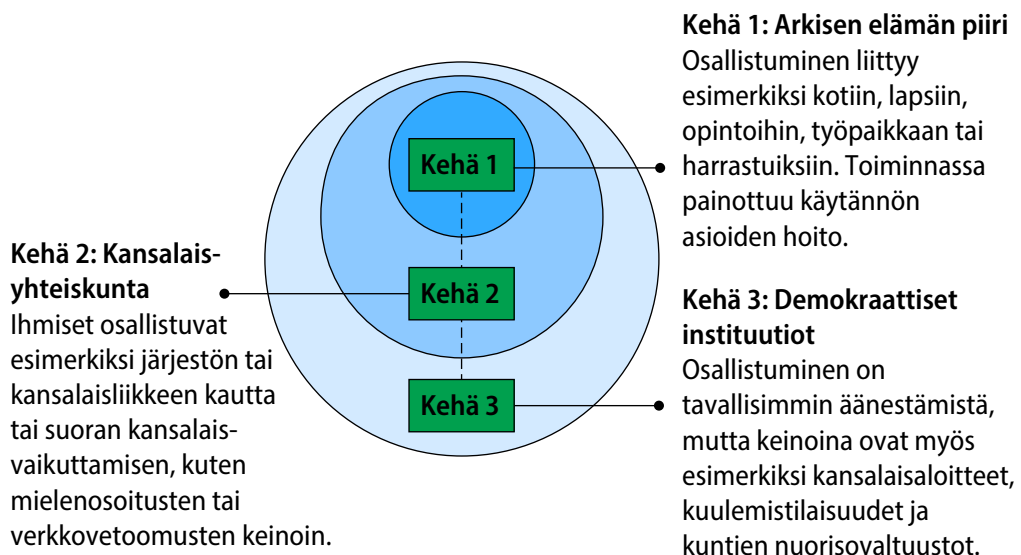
Kehä 1: Arkisen elämän piiri
Osallistuminen liittyy esimerkiksi kotiin, lapsiin, opintoihin, työpaikkaan tai harrastuksiin. Toiminnassa painottuu käytännön asioiden hoito.

Kehä 1

Kehä 2: Kansalaisyhteiskunta
Ihmiset osallistuvat esimerkiksi järjestön tai kansalaisliikkeen kautta tai suoran kansalaisvaikuttamisen, kuten mielenosoitusten tai verkkovetoomusten keinoin.

Kehä 2

Kehä 3: Demokraattiset instituutiot
Osallistuminen on tavallisimmin äänestämistä, mutta keinoina ovat myös esimerkiksi kansalaisaloitteet, kuulemistilaisuudet ja kuntien nuorisovaltuustot.

Kehä 3